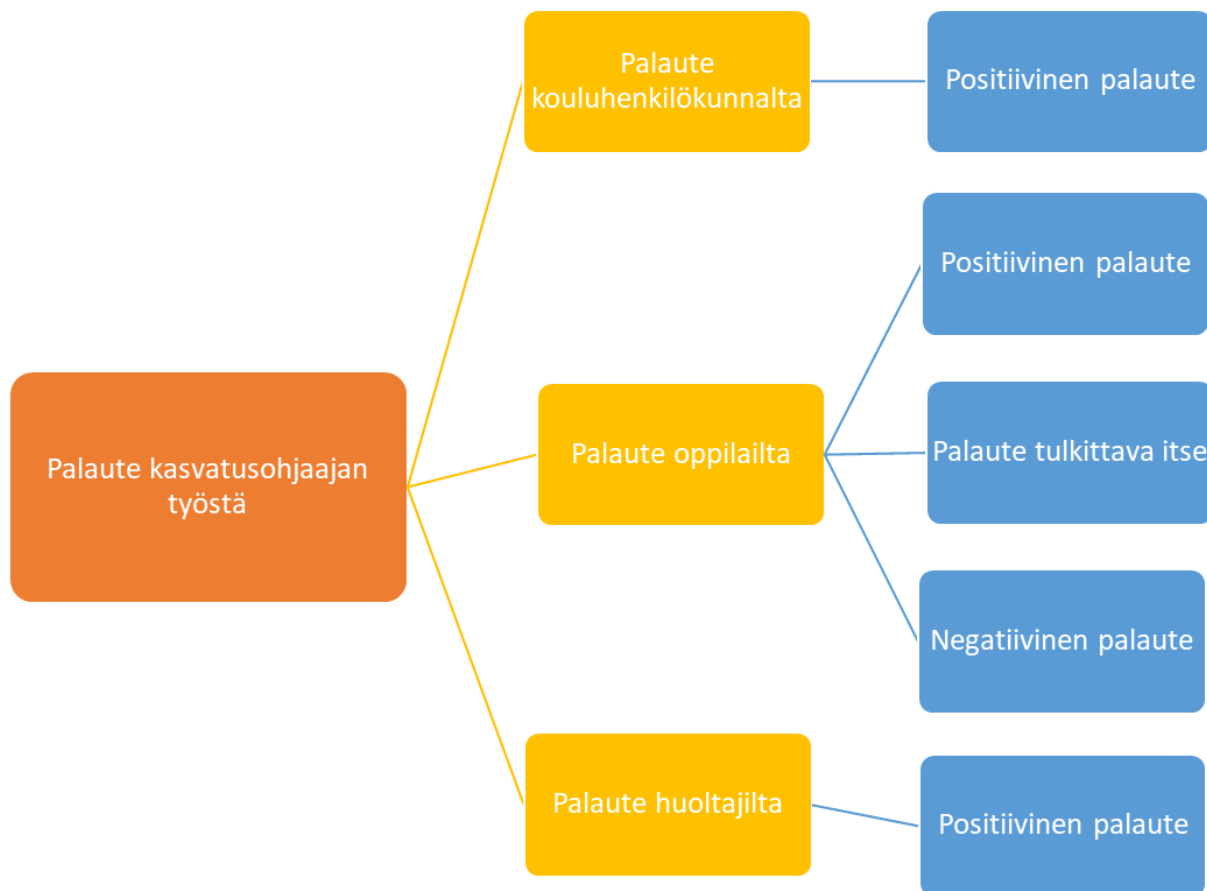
Palaute kasvatusohjaajan työstä

Palaute kouluhenkilökunnalta

Positiivinen palaute

Palaute oppilailta

Positiivinen palaute

Palaute tulkittava itse

Negatiivinen palaute

Palaute huoltajilta

Positiivinen palaute